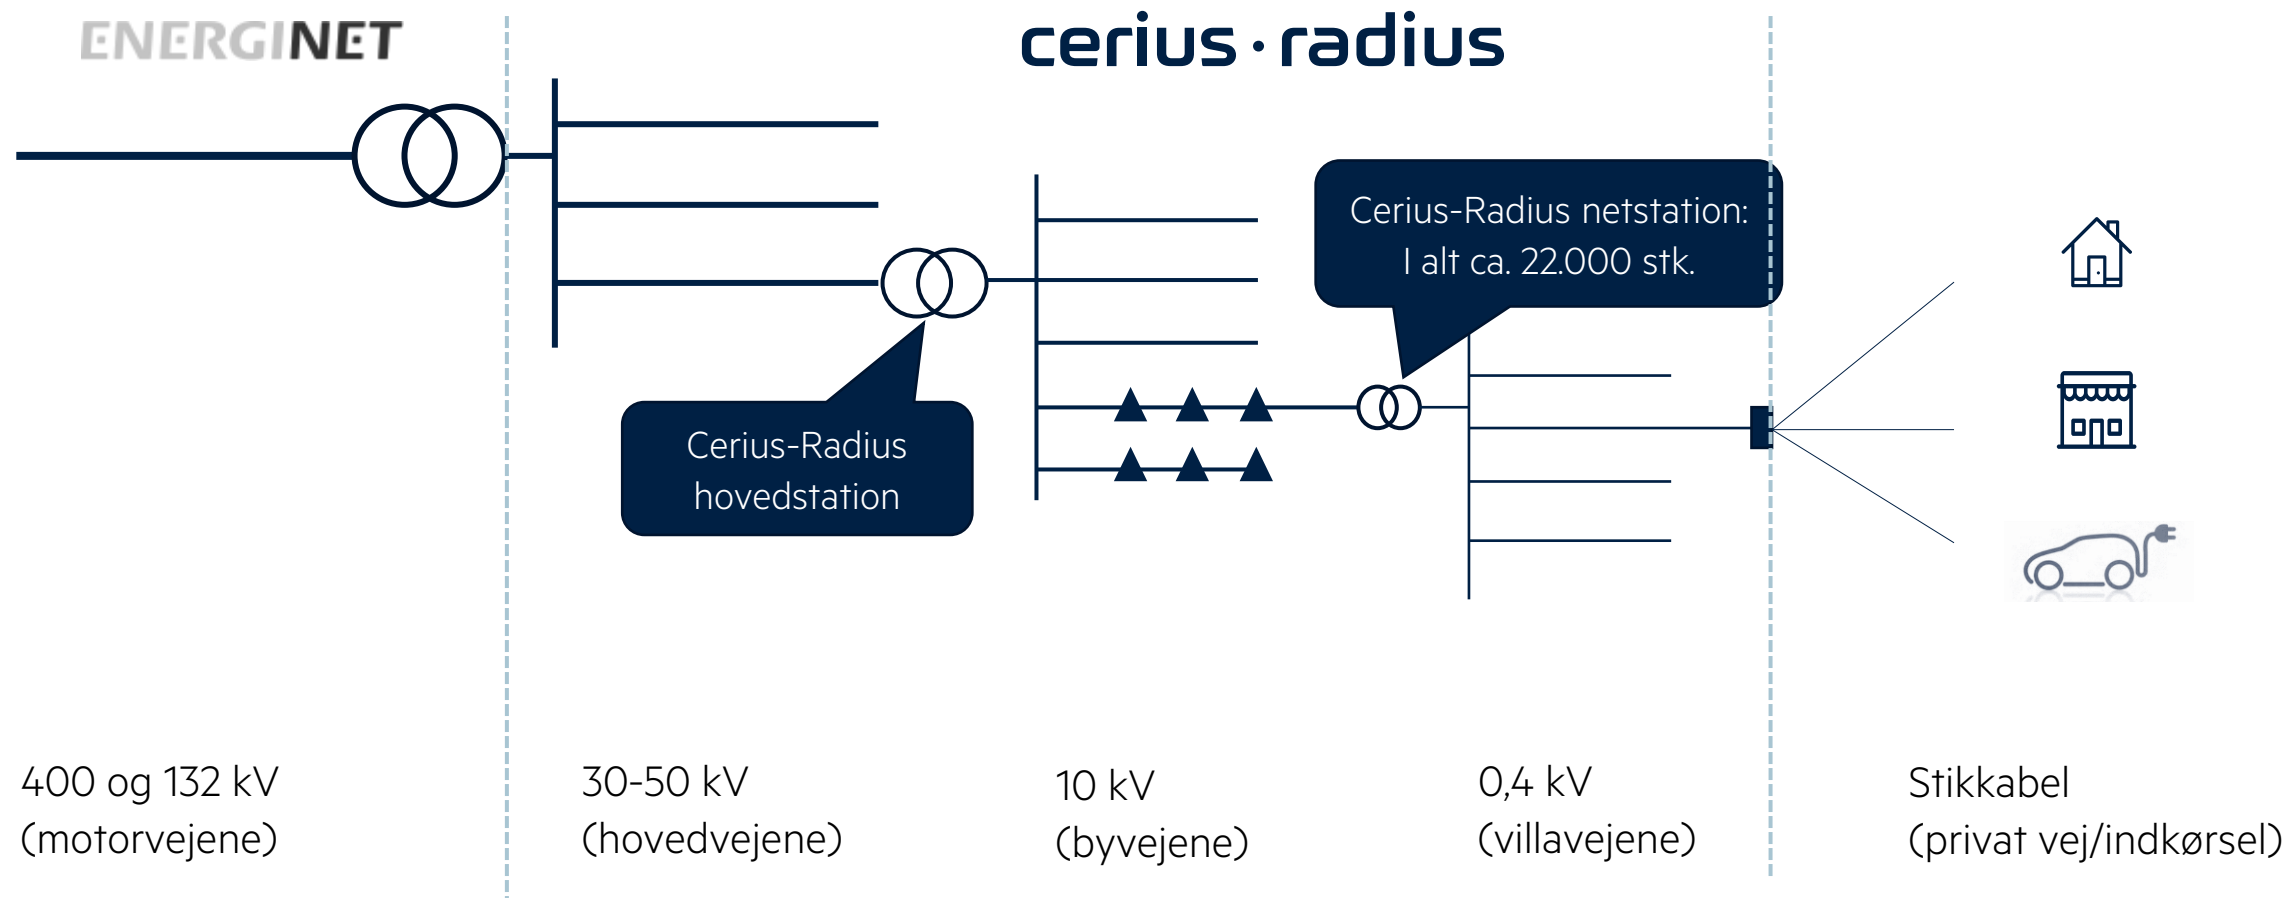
ENERGINET

cerius · radius

Cerius-Radius netstation: I alt ca. 22.000 stk.

Cerius-Radius hovedstation

400 og 132 kV
(motorvejene)

30-50 kV
(hovedvejene)

10 kV
(byvejene)

0,4 kV
(villavejene)

Stikkabel
(privat vej/indkørsel)